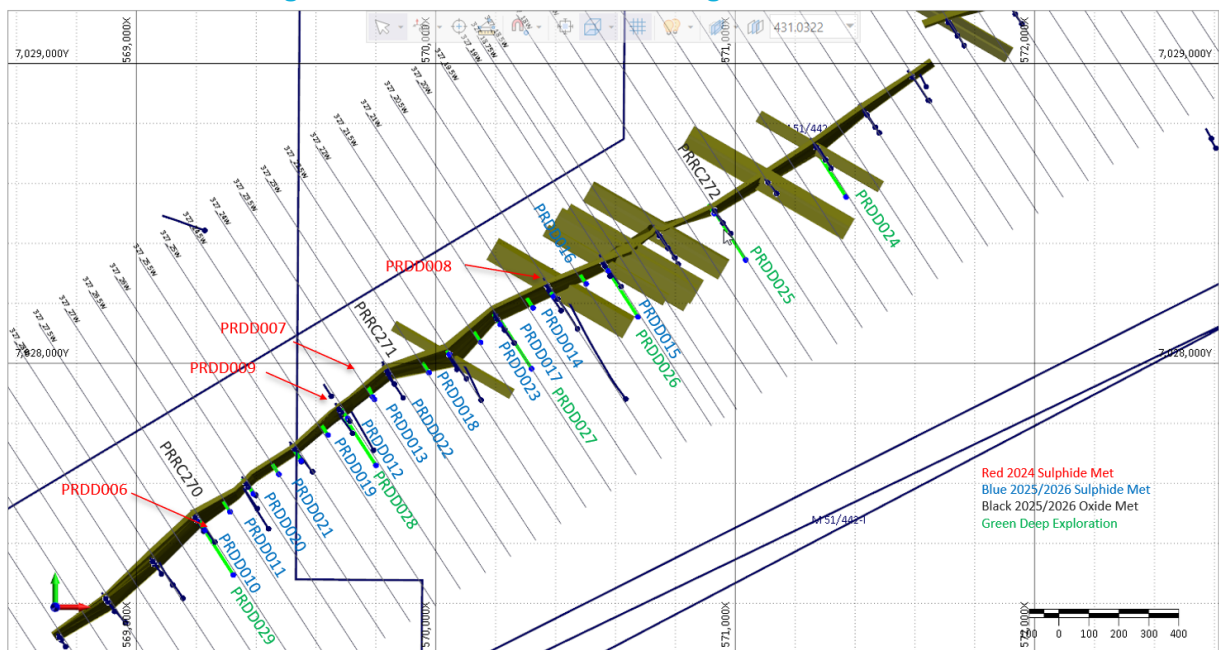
431.0322

7,029,000Y
569,000X
570,000X
571,000X
572,000X
7,029,000Y

372_23W
372_23.5W
372_22.5W
372_22W
372_21.5W
372_21W
372_20.5W
372_20W
372_24W
372_24.5W
372_25W
372_25.5W
372_26W
372_26.5W
372_27W
372_27.5W

M 51/442

PRRC272
PRDD016
PRDD024
PRDD008
PRDD025
PRDD015
PRDD026
PRDD014
PRDD017
PRDD027
PRDD023
PRDD007
PRRC271
PRDD018
PRDD022
PRDD009
PRDD013
PRDD012
PRDD019
PRDD028
PRRC270
PRDD021
PRDD006
PRDD020
PRDD011
PRDD010
PRDD029

7,028,000Y
7,028,000Y

M 51/442-I

Red 2024 Sulphide Met
Blue 2025/2026 Sulphide Met
Black 2025/2026 Oxide Met
Green Deep Exploration

569,000X
570,000X
571,000X
572,000X

100 0 100 200 300 400